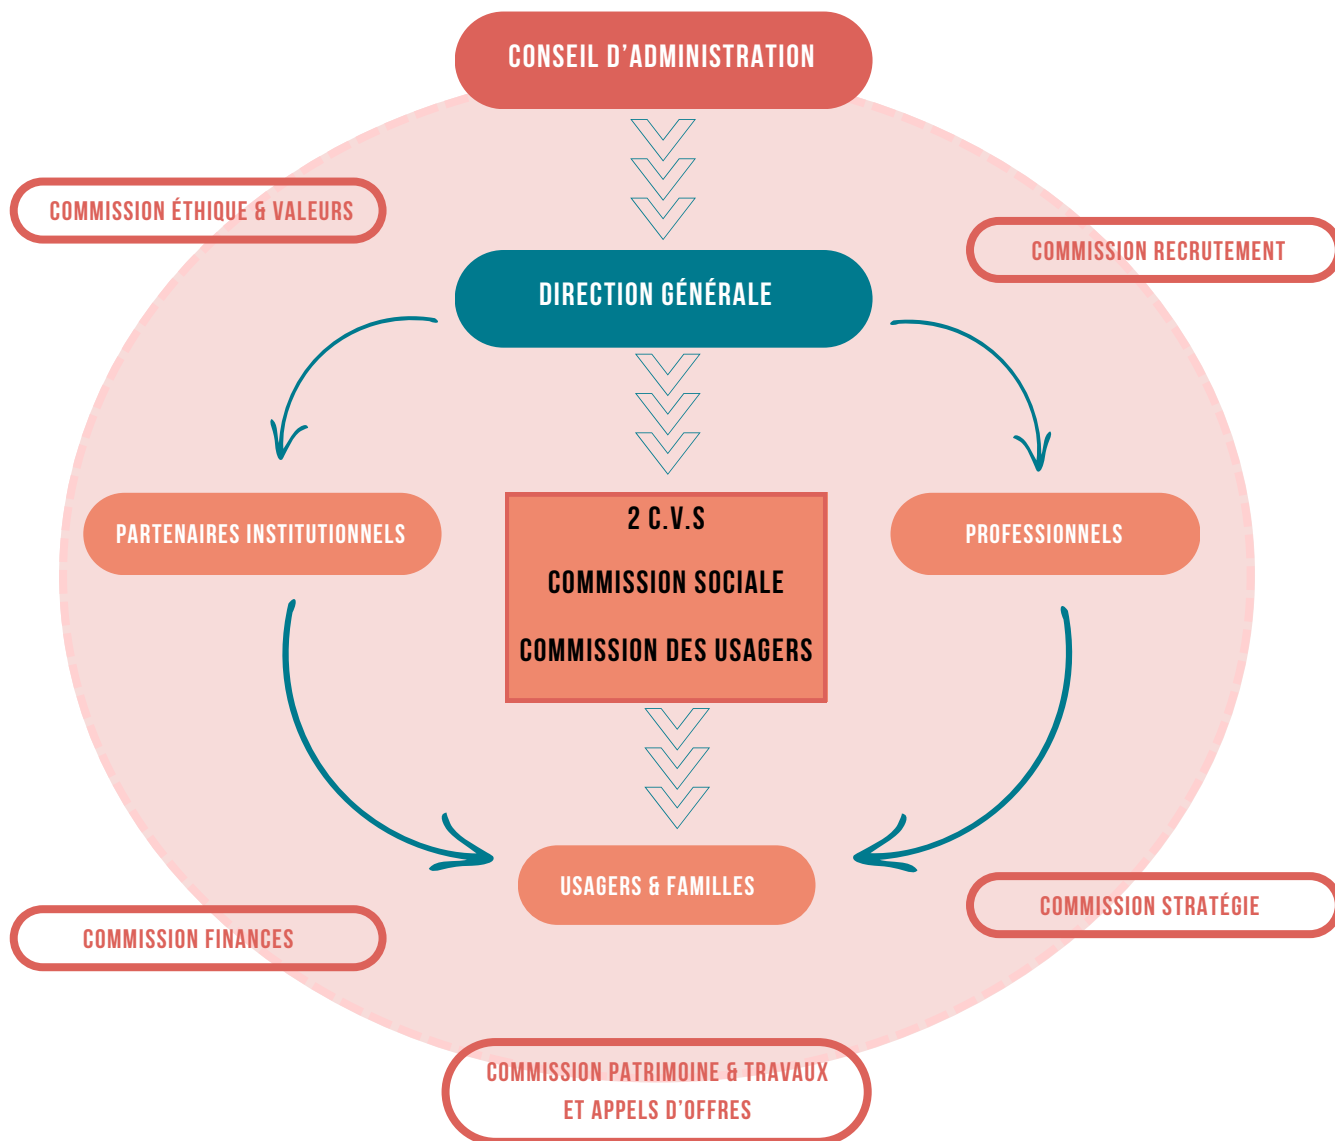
CONSEIL D’ADMINISTRATION

COMMISSION ÉTHIQUE & VALEURS

COMMISSION RECRUTEMENT

DIRECTION GÉNÉRALE

PARTENAIRES INSTITUTIONNELS

2 C.V.S

COMMISSION SOCIALE

COMMISSION DES USAGERS

PROFESSIONNELS

USAGERS & FAMILLES

COMMISSION STRATÉGIE

COMMISSION FINANCES

COMMISSION PATRIMOINE & TRAVAUX ET APPELS D’OFFRES